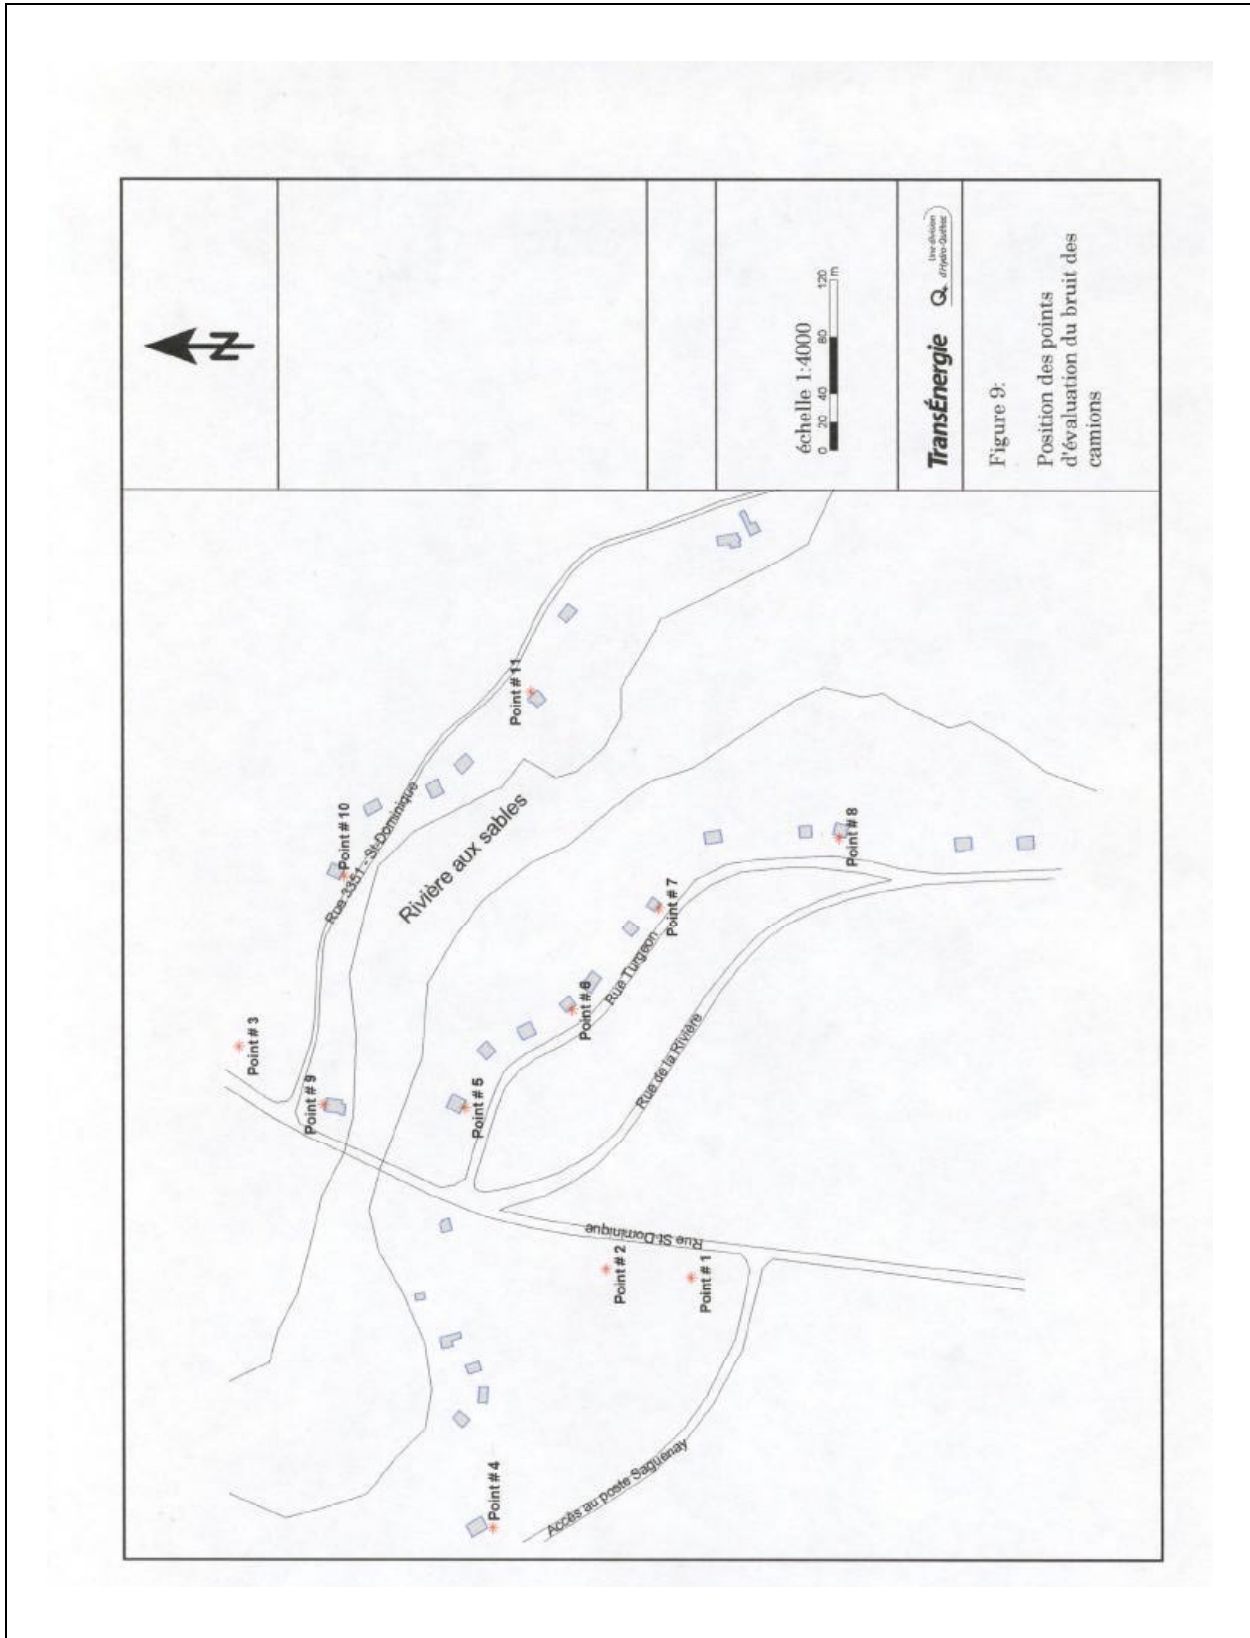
N

échelle 1:4000
0 20 40 80 120 m

TransÉnergie
Une division d'Hydro-Québec

Figure 9:
Position des points d'évaluation du bruit des camions

Point # 3
Point # 9
Point # 10
Rue 3351 - St-Dominique
Rivière aux sables
Point # 11
Point # 5
Point # 6
Rue Turgeon
Point # 7
Point # 8
Rue de la Rivière
Rue St-Dominique
Point # 2
Point # 1
Point # 4
Accès au poste Saguenay